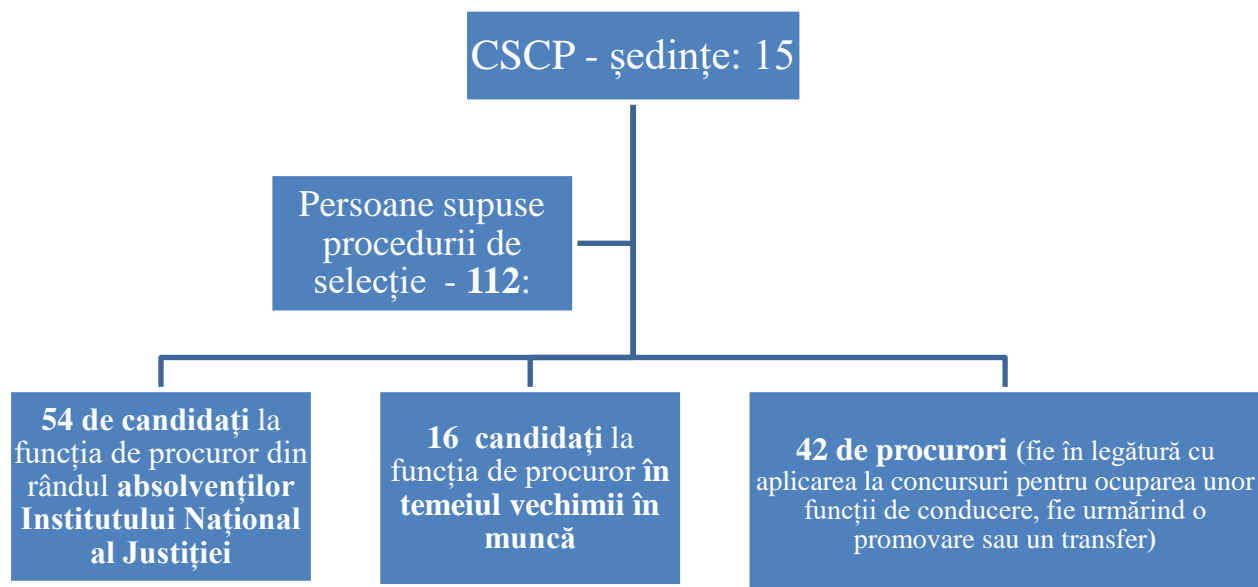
CSCP - ședințe: 15

Persoane supuse procedurii de selecție - 112:

54 de candidați la funcția de procuror din rândul absolvenților Institutului Național al Justiției

16 candidați la funcția de procuror în temeiul vechimii în muncă

42 de procurori (fie în legătură cu aplicarea la concursuri pentru ocuparea unor funcții de conducere, fie urmărind o promovare sau un transfer)